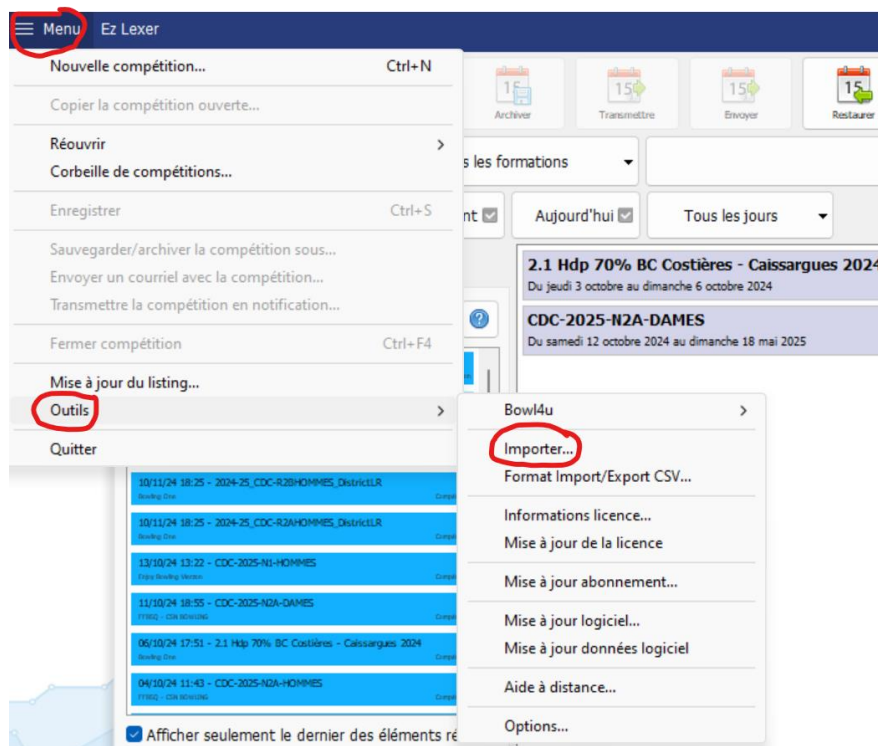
Menu Ez Lexer

Nouvelle compétition... Ctrl+N
Copier la compétition ouverte...
Réouvrir
Corbeille de compétitions...
Enregistrer Ctrl+S
Sauvegarder/archiver la compétition sous...
Envoyer un courriel avec la compétition...
Transmettre la compétition en notification...
Fermer compétition Ctrl+F4
Mise à jour du listing...
Outils
Quitter

Archiver Transmettre Envoyer Restaurer

s les formations
nt Aujourd'hui Tous les jours

2.1 Hdp 70% BC Costières - Caissargues 2024
Du jeudi 3 octobre au dimanche 6 octobre 2024
CDC-2025-N2A-DAMES
Du samedi 12 octobre 2024 au dimanche 18 mai 2025

Bowl4u
Importer...
Format Import/Export CSV...
Informations licence...
Mise à jour de la licence
Mise à jour abonnement...
Mise à jour logiciel...
Mise à jour données logiciel
Aide à distance...
Options...

10/11/24 18:25 - 2024-25_CDC-R2BHOMMES_DistrictLR
Bowling One Compé
10/11/24 18:25 - 2024-25_CDC-R2AHOMMES_DistrictLR
Bowling One Compé
13/10/24 13:22 - CDC-2025-N1-HOMMES
Enjoy Bowling Weston Compé
11/10/24 18:55 - CDC-2025-N2A-DAMES
FFBSQ - CSN BOWLING Compé
06/10/24 17:51 - 2.1 Hdp 70% BC Costières - Caissargues 2024
Bowling One Compé
04/10/24 11:43 - CDC-2025-N2A-HOMMES
FFBSQ - CSN BOWLING Compé

Afficher seulement le dernier des éléments ré